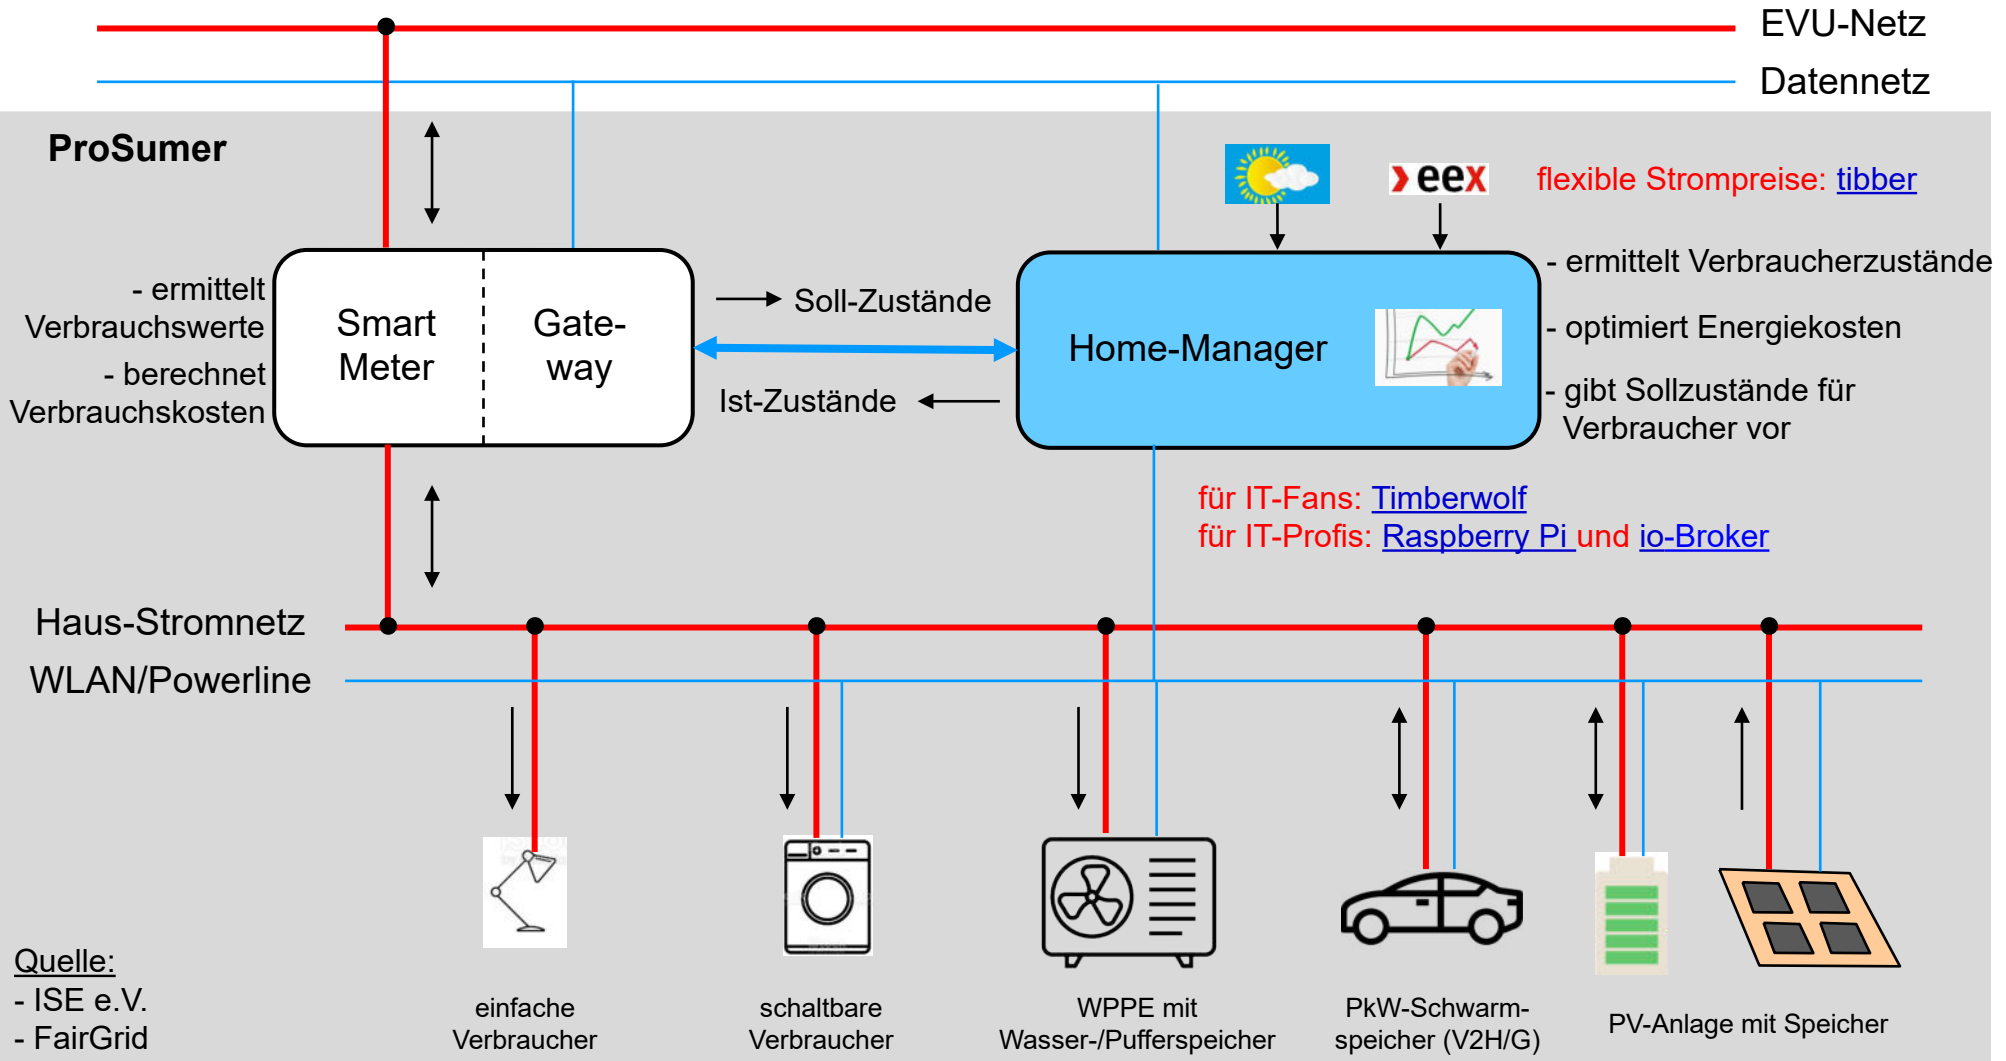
EVU-Netz
Datennetz

ProSumer

eex

flexible Strompreise: tibber

- ermittelt Verbrauchswerte
- berechnet Verbrauchskosten

Smart Meter

Gate-way

Soll-Zustände

Ist-Zustände

Home-Manager

- ermittelt Verbraucherzustände
- optimiert Energiekosten
- gibt Sollzustände für Verbraucher vor

für IT-Fans: Timberwolf
für IT-Profis: Raspberry Pi und io-Broker

Haus-Stromnetz
WLAN/Powerline

einfache Verbraucher

schaltbare Verbraucher

WPPE mit Wasser-/Pufferspeicher

PkW-Schwarm-speicher (V2H/G)

PV-Anlage mit Speicher

Quelle:
- ISE e.V.
- FairGrid